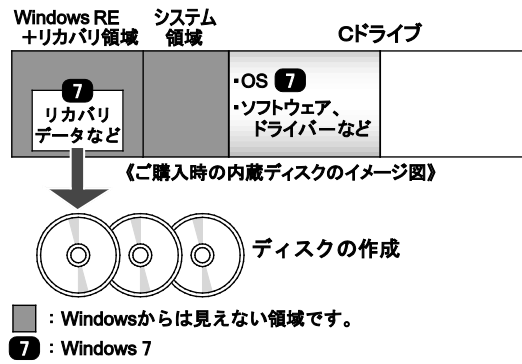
Windows RE +リカバリ領域

システム領域

Cドライブ

7
リカバリデータなど

・OS 7
・ソフトウェア、ドライバーなど

《ご購入時の内蔵ディスクのイメージ図》

ディスクの作成

：Windowsからは見えない領域です。

7 ：Windows 7